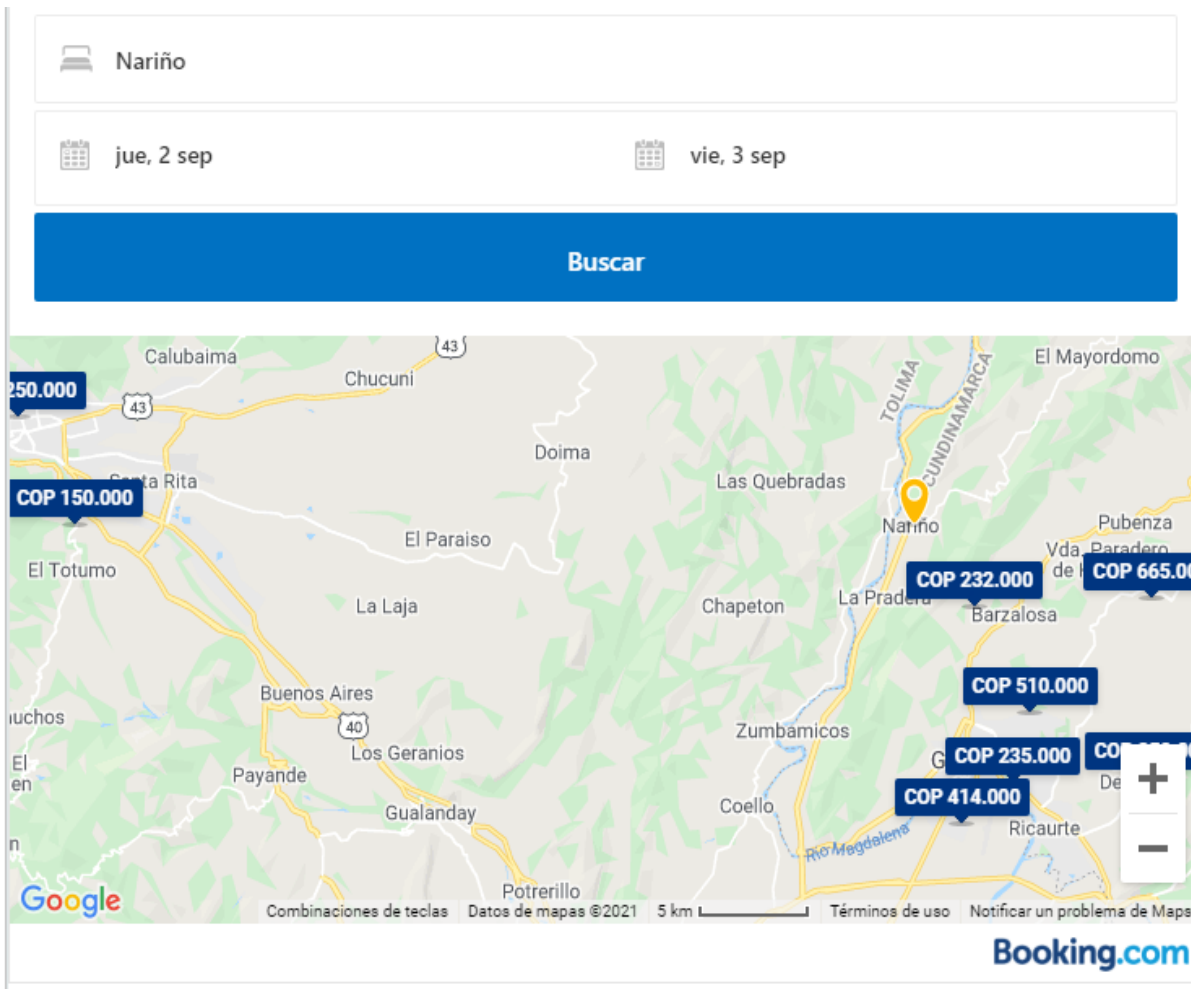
Nariño

jue, 2 sep

vie, 3 sep

Buscar

43
Calubaima
Chucuni
250.000
43
El Mayordomo
TOLIMA
CUNDINAMARCA
Doima
Las Quebradas
Santa Rita
COP 150.000
Nariño
Pubenza
Vda. Paradero de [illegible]
El Paraiso
El Totumo
COP 232.000
COP 665.0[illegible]
La Laja
Chapeton
La Pradera
Barzalosa
COP 510.000
Buenos Aires
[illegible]uchos
40
Zumbamicos
Los Geranios
COP 235.000
COP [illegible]
El
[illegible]en
Payande
G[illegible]
De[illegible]
Gualanday
Coello
COP 414.000
Ricaurte
Río Magdalena
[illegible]n
Potrerillo
+
−
Google
Combinaciones de teclas
Datos de mapas ©2021
5 km
Términos de uso
Notificar un problema de Maps

Booking.com